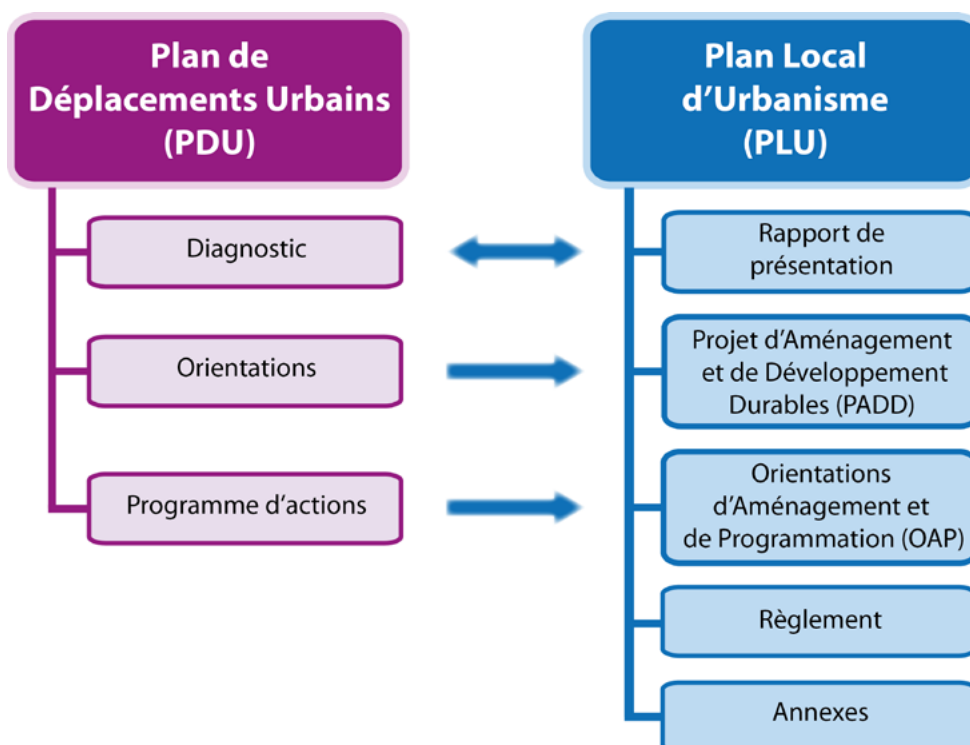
Plan de Déplacements Urbains (PDU)

Diagnostic

Orientations

Programme d'actions

Plan Local d'Urbanisme (PLU)

Rapport de présentation

Projet d'Aménagement et de Développement Durables (PADD)

Orientations d'Aménagement et de Programmation (OAP)

Règlement

Annexes